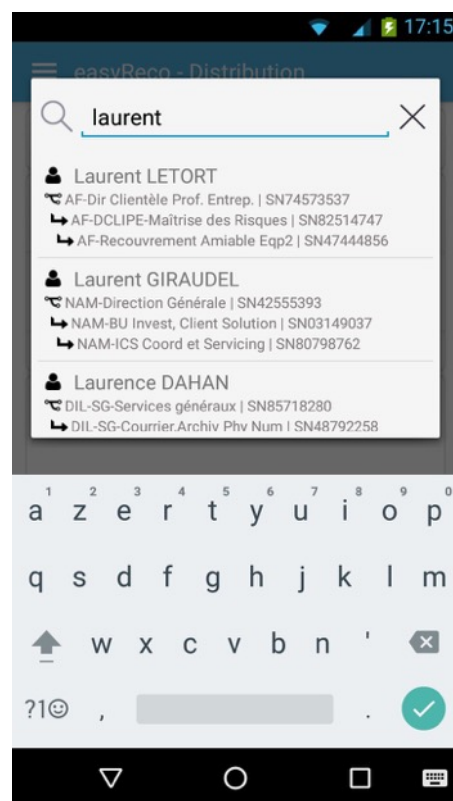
17:15

easyReco - Distribution

laurent

Laurent LETORT
AF-Dir Clientèle Prof. Entrep. | SN74573537
AF-DCLIPE-Maîtrise des Risques | SN82514747
AF-Recouvrement Amiable Eqp2 | SN47444856

Laurent GIRAUDEL
NAM-Direction Générale | SN42555393
NAM-BU Invest, Client Solution | SN03149037
NAM-ICS Coord et Servicing | SN80798762

Laurence DAHAN
DIL-SG-Services généraux | SN85718280
DIL-SG-Courrier.Archiv Phy Num | SN48792258

1 2 3 4 5 6 7 8 9 0
a z e r t y u i o p
q s d f g h j k l m
w x c v b n '
?1☺ , .